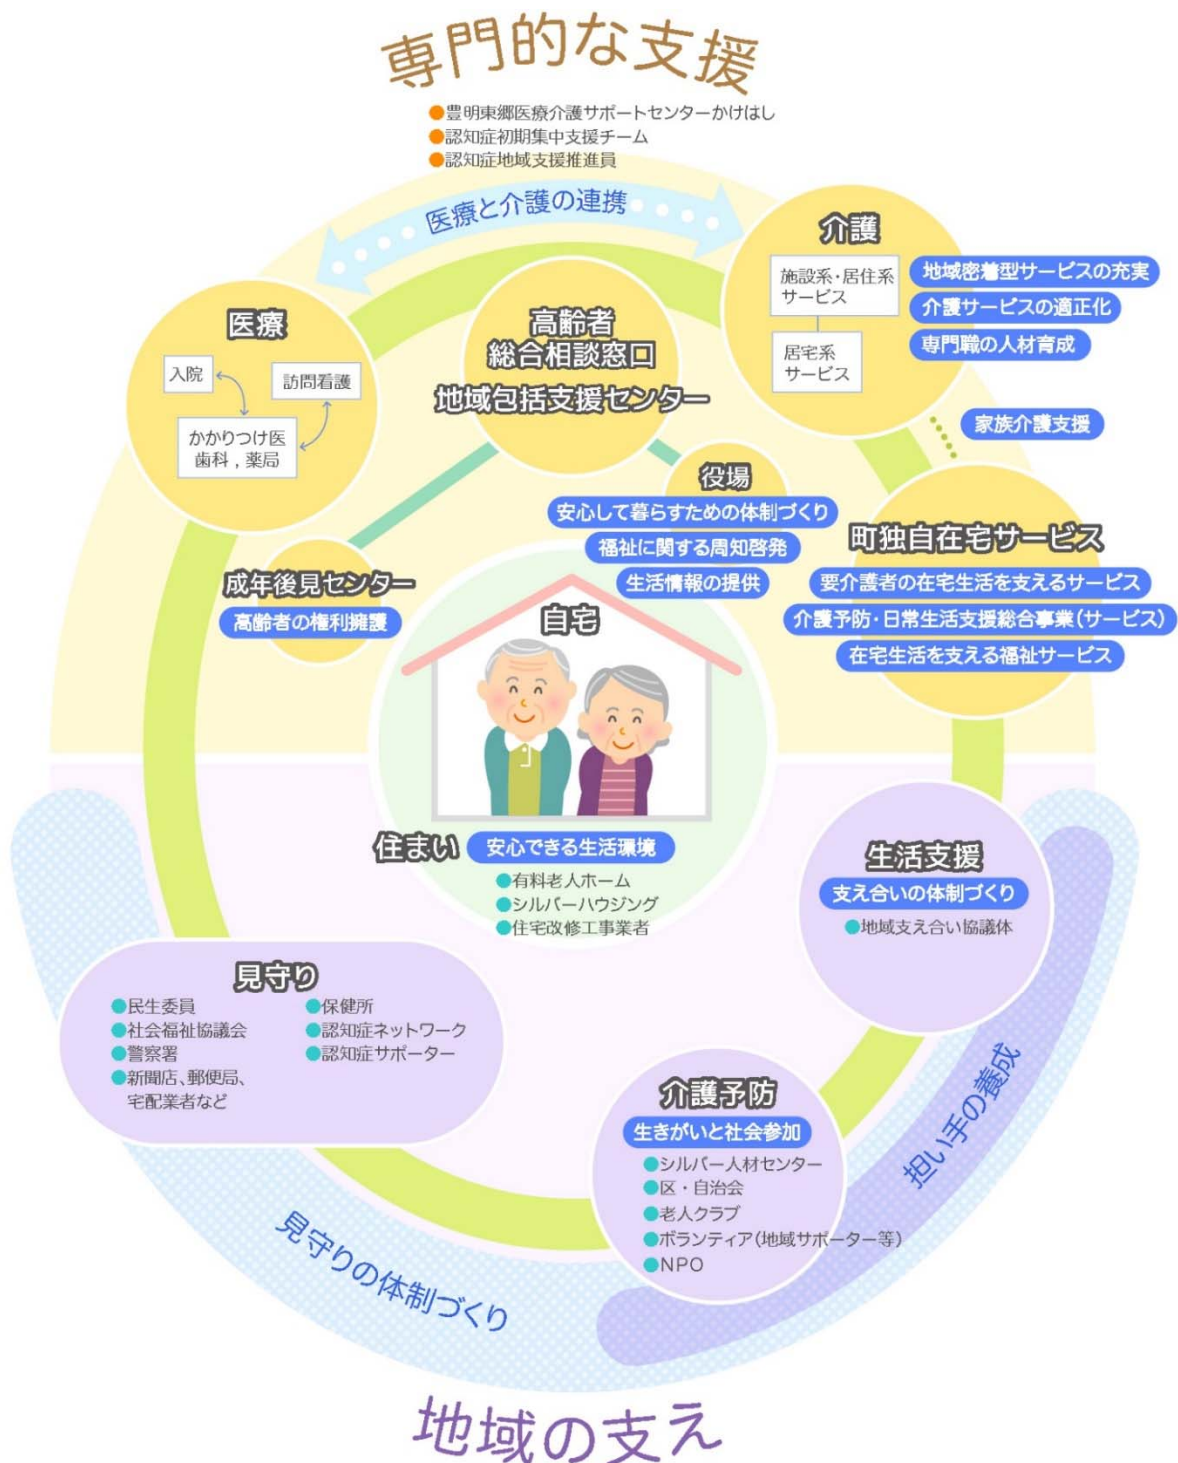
専門的な支援

●豊明東郷医療介護サポートセンターかけはし
●認知症初期集中支援チーム
●認知症地域支援推進員

医療と介護の連携

医療

入院

訪問看護

かかりつけ医
歯科，薬局

高齢者
総合相談窓口
地域包括支援センター

介護

施設系・居住系サービス

居宅系サービス

地域密着型サービスの充実
介護サービスの適正化
専門職の人材育成

家族介護支援

役場
安心して暮らすための体制づくり
福祉に関する周知啓発
生活情報の提供

町独自在宅サービス
要介護者の在宅生活を支えるサービス
介護予防・日常生活支援総合事業（サービス）
在宅生活を支える福祉サービス

成年後見センター
高齢者の権利擁護

自宅

住まい
安心できる生活環境
●有料老人ホーム
●シルバーハウジング
●住宅改修工事業者

生活支援
支え合いの体制づくり
●地域支え合い協議体

見守り
●民生委員
●社会福祉協議会
●警察署
●新聞店、郵便局、宅配業者など
●保健所
●認知症ネットワーク
●認知症サポーター

介護予防
生きがいと社会参加
●シルバー人材センター
●区・自治会
●老人クラブ
●ボランティア（地域サポーター等）
●NPO

担い手の養成

見守りの体制づくり

地域の支え